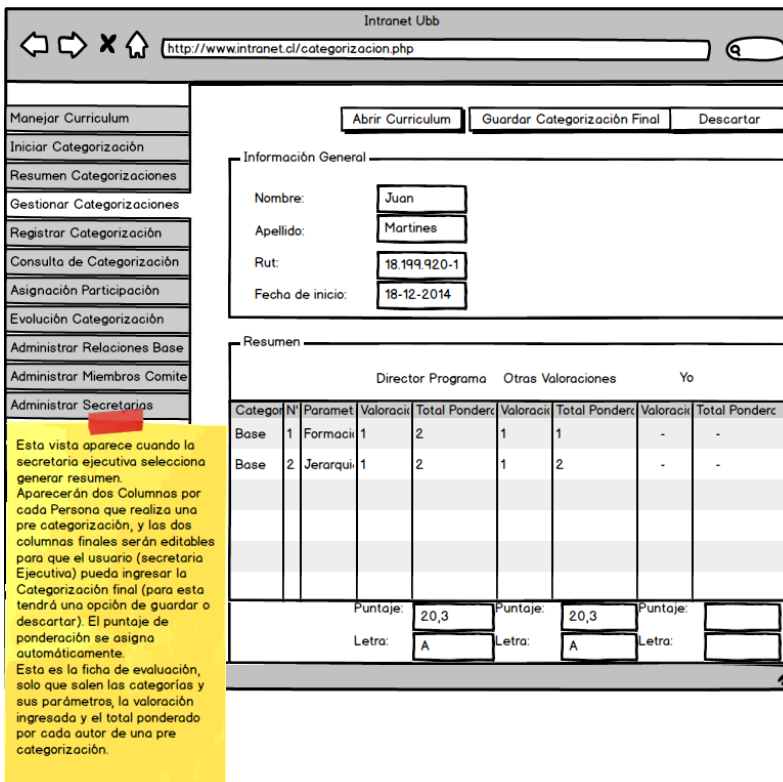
Intranet Ubb

http://www.intranet.cl/categorizacion.php

Manejar Curriculum
Iniciar Categorización
Resumen Categorizaciones
Gestionar Categorizaciones
Registrar Categorización
Consulta de Categorización
Asignación Participación
Evolución Categorización
Administrar Relaciones Base
Administrar Miembros Comite
Administrar Secretarias

Abrir Curriculum
Guardar Categorización Final
Descartar

Información General

Nombre: Juan
Apellido: Martines
Rut: 18.199.920-1
Fecha de inicio: 18-12-2014

Resumen

Director Programa
Otras Valoraciones
Yo

| Categor | N° | Paramet | Valoracio | Total Pondera | Valoracio | Total Pondera | Valoracio | Total Pondera |
|---|---|---|---|---|---|---|---|---|
| Base | 1 | Formacio | 1 | 2 | 1 | 1 | - | - |
| Base | 2 | Jerarqui | 1 | 2 | 1 | 2 | - | - |

Puntaje: 20,3
Letra: A
Puntaje: 20,3
Letra: A
Puntaje:
Letra:

Esta vista aparece cuando la secretaria ejecutiva selecciona generar resumen.
Aparecerán dos Columnas por cada Persona que realiza una pre categorización, y las dos columnas finales serán editables para que el usuario (secretaria Ejecutiva) pueda ingresar la Categorización final (para esta tendrá una opción de guardar o descartar). El puntaje de ponderación se asigna automáticamente.
Esta es la ficha de evaluación, solo que salen las categorías y sus parámetros, la valoración ingresada y el total ponderado por cada autor de una pre categorización.